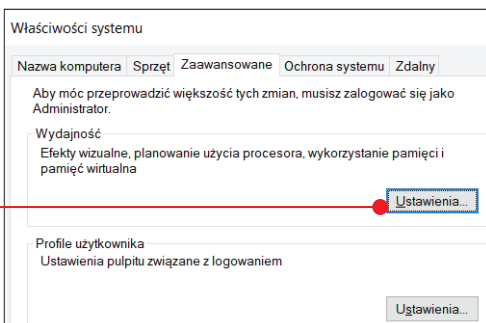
Właściwości systemu

Nazwa komputera | Sprzęt | Zaawansowane | Ochrona systemu | Zdalny

Aby móc przeprowadzić większość tych zmian, musisz zalogować się jako Administrator.

Wydajność

Efekty wizualne, planowanie użycia procesora, wykorzystanie pamięci i pamięć wirtualna

Ustawienia...

Profile użytkownika

Ustawienia pulpitu związane z logowaniem

Ustawienia...